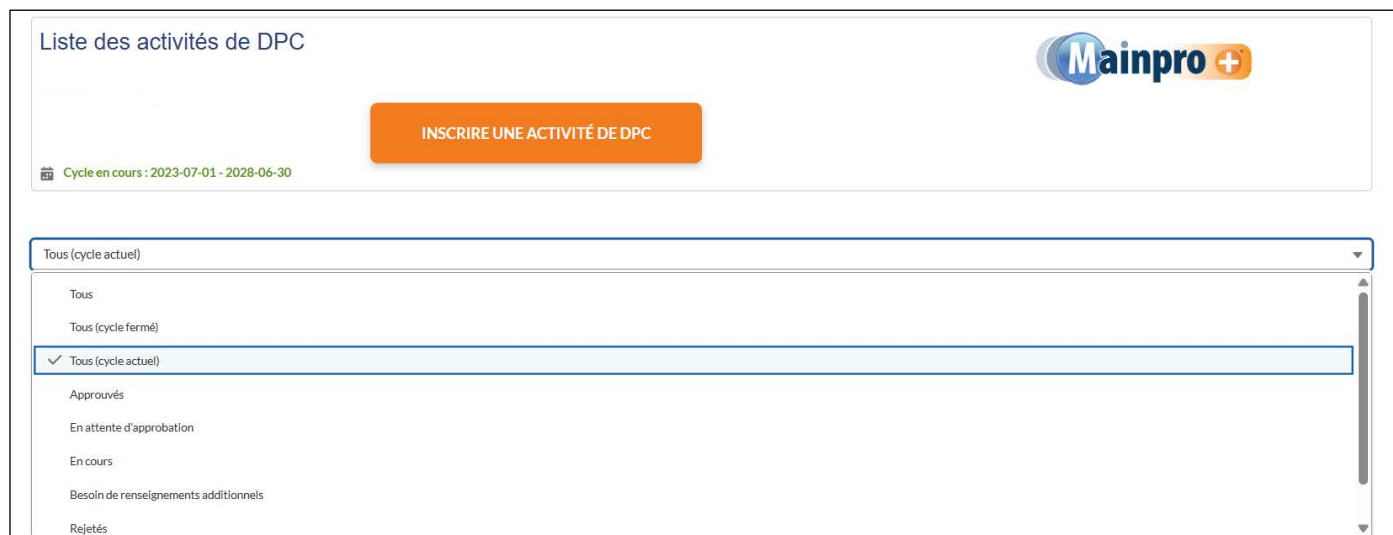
Liste des activités de DPC

Mainpro+

INSCRIRE UNE ACTIVITÉ DE DPC

Cycle en cours : 2023-07-01 - 2028-06-30

Tous (cycle actuel)

Tous

Tous (cycle fermé)

Tous (cycle actuel)

Approuvés

En attente d'approbation

En cours

Besoin de renseignements additionnels

Rejetés